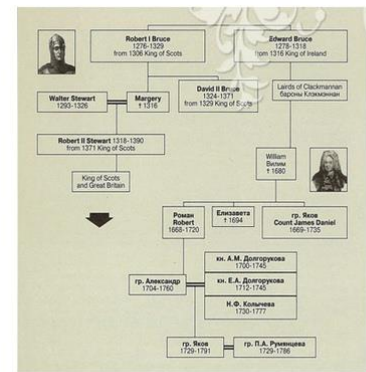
Robert I Bruce
1276-1329
from 1306 King of Scots

Edward Bruce
1278-1318
from 1316 King of Ireland

Walter Stewart
1293-1326

Margery
† 1316

David II Bruce
1324-1371
from 1329 King of Scots

Lairds of Clackmannan
бароны Клакманнан

Robert II Stewart 1316-1390
from 1371 King of Scots

King of Scots
and Great Britain

William
Вилим
† 1680

Роман
Robert
1668-1720

Елизавета
† 1694

гр. Яков
Count James Daniel
1669-1735

кн. А.М. Долгорукова
1700-1745

гр. Александр
1704-1760

кн. Е.А. Долгорукова
1712-1745

Н.Ф. Кольчева
1730-1777

гр. Яков
1729-1791

гр. П.А. Румянцева
1729-1786